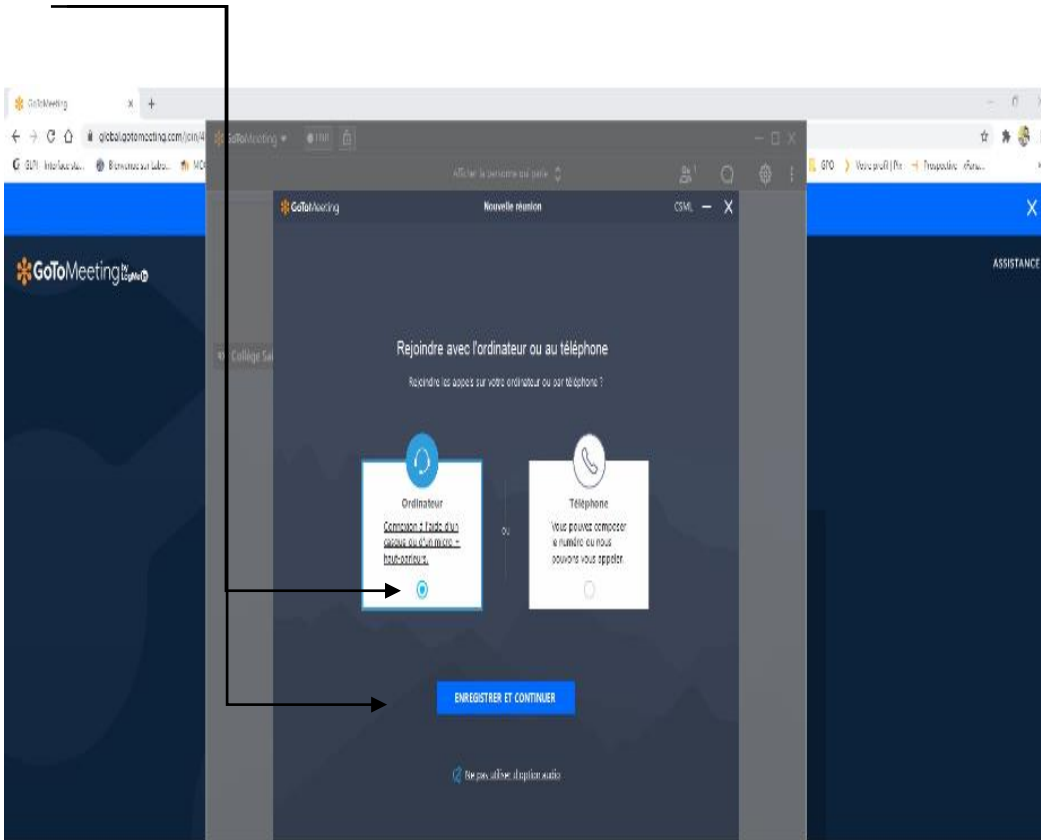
GoToMeeting

global.gotomeeting.com/join/4

GoToMeeting

Afficher la personne qui parle

ASSISTANCE

GoToMeeting

Collège Sa

GoToMeeting

Nouvelle réunion

CSML

X

Rejoindre avec l'ordinateur ou au téléphone

Rejoindre les appels sur votre ordinateur ou sur téléphone ?

Ordinateur

Composer à l'aide d'un casque ou d'un micro + haut-parleur.

ou

Téléphone

Vous pouvez composer le numéro ou nous pouvons vous appeler.

ENREGISTRER ET CONTINUER

Ne pas utiliser d'option audio